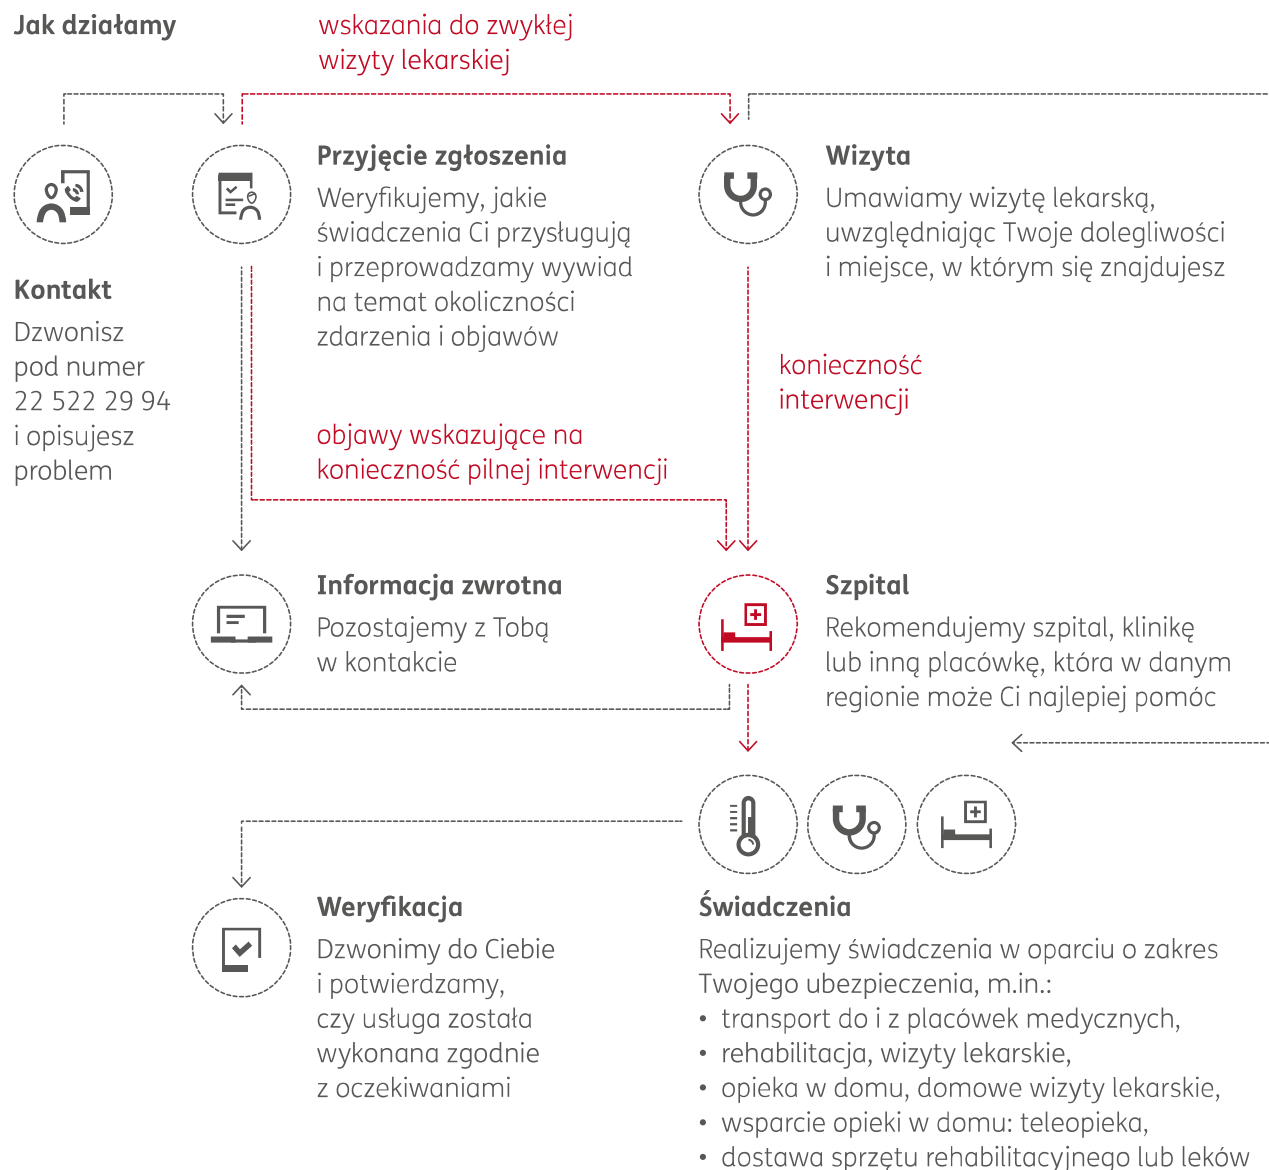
Jak działamy

wskazania do zwykłej wizyty lekarskiej

Kontakt
Dzwonisz pod numer 22 522 29 94 i opisujesz problem

Przyjęcie zgłoszenia
Weryfikujemy, jakie świadczenia Ci przysługują i przeprowadzamy wywiad na temat okoliczności zdarzenia i objawów

Wizyta
Umawiamy wizytę lekarską, uwzględniając Twoje dolegliwości i miejsce, w którym się znajdujesz

konieczność interwencji

objawy wskazujące na konieczność pilnej interwencji

Informacja zwrotna
Pozostajemy z Tobą w kontakcie

Szpital
Rekomendujemy szpital, klinikę lub inną placówkę, która w danym regionie może Ci najlepiej pomóc

Weryfikacja
Dzwonimy do Ciebie i potwierdzamy, czy usługa została wykonana zgodnie z oczekiwaniami

Świadczenia
Realizujemy świadczenia w oparciu o zakres Twojego ubezpieczenia, m.in.:
• transport do i z placówek medycznych,
• rehabilitacja, wizyty lekarskie,
• opieka w domu, domowe wizyty lekarskie,
• wsparcie opieki w domu: teleopieka,
• dostawa sprzętu rehabilitacyjnego lub leków